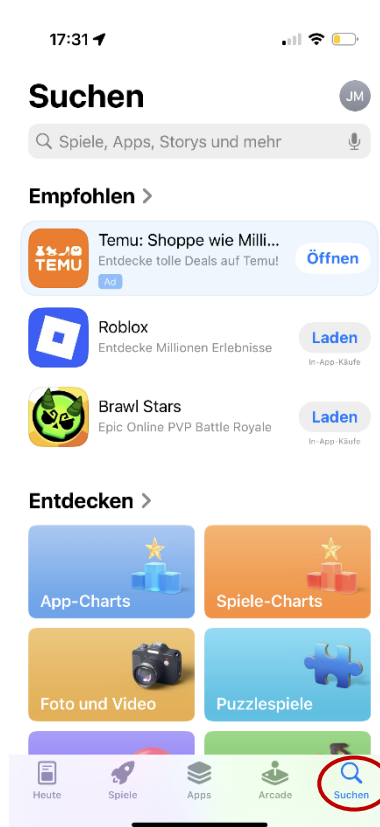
17:31

Suchen

JM

Spiele, Apps, Storys und mehr

Empfohlen >

TEMU

Temu: Shoppe wie Milli...
Entdecke tolle Deals auf Temu!
Ad

Öffnen

Roblox
Entdecke Millionen Erlebnisse

Laden
In-App-Käufe

Brawl Stars
Epic Online PVP Battle Royale

Laden
In-App-Käufe

Entdecken >

App-Charts

Spiele-Charts

Foto und Video

Puzzlespiele

Heute
Spiele
Apps
Arcade
Suchen